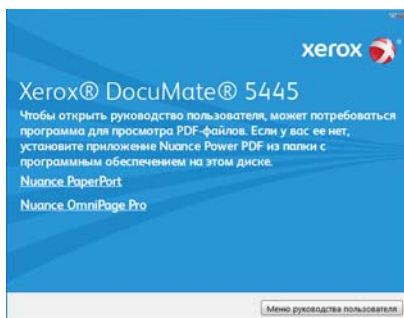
xerox

Xerox® DocuMate® 5445

Чтобы открыть руководство пользователя, может потребоваться программа для просмотра PDF-файлов. Если у вас ее нет, установите приложение Nuance Power PDF из папки с программным обеспечением на этом диске.

Nuance PaperPort

Nuance OmniPage Pro

Меню руководства пользователя